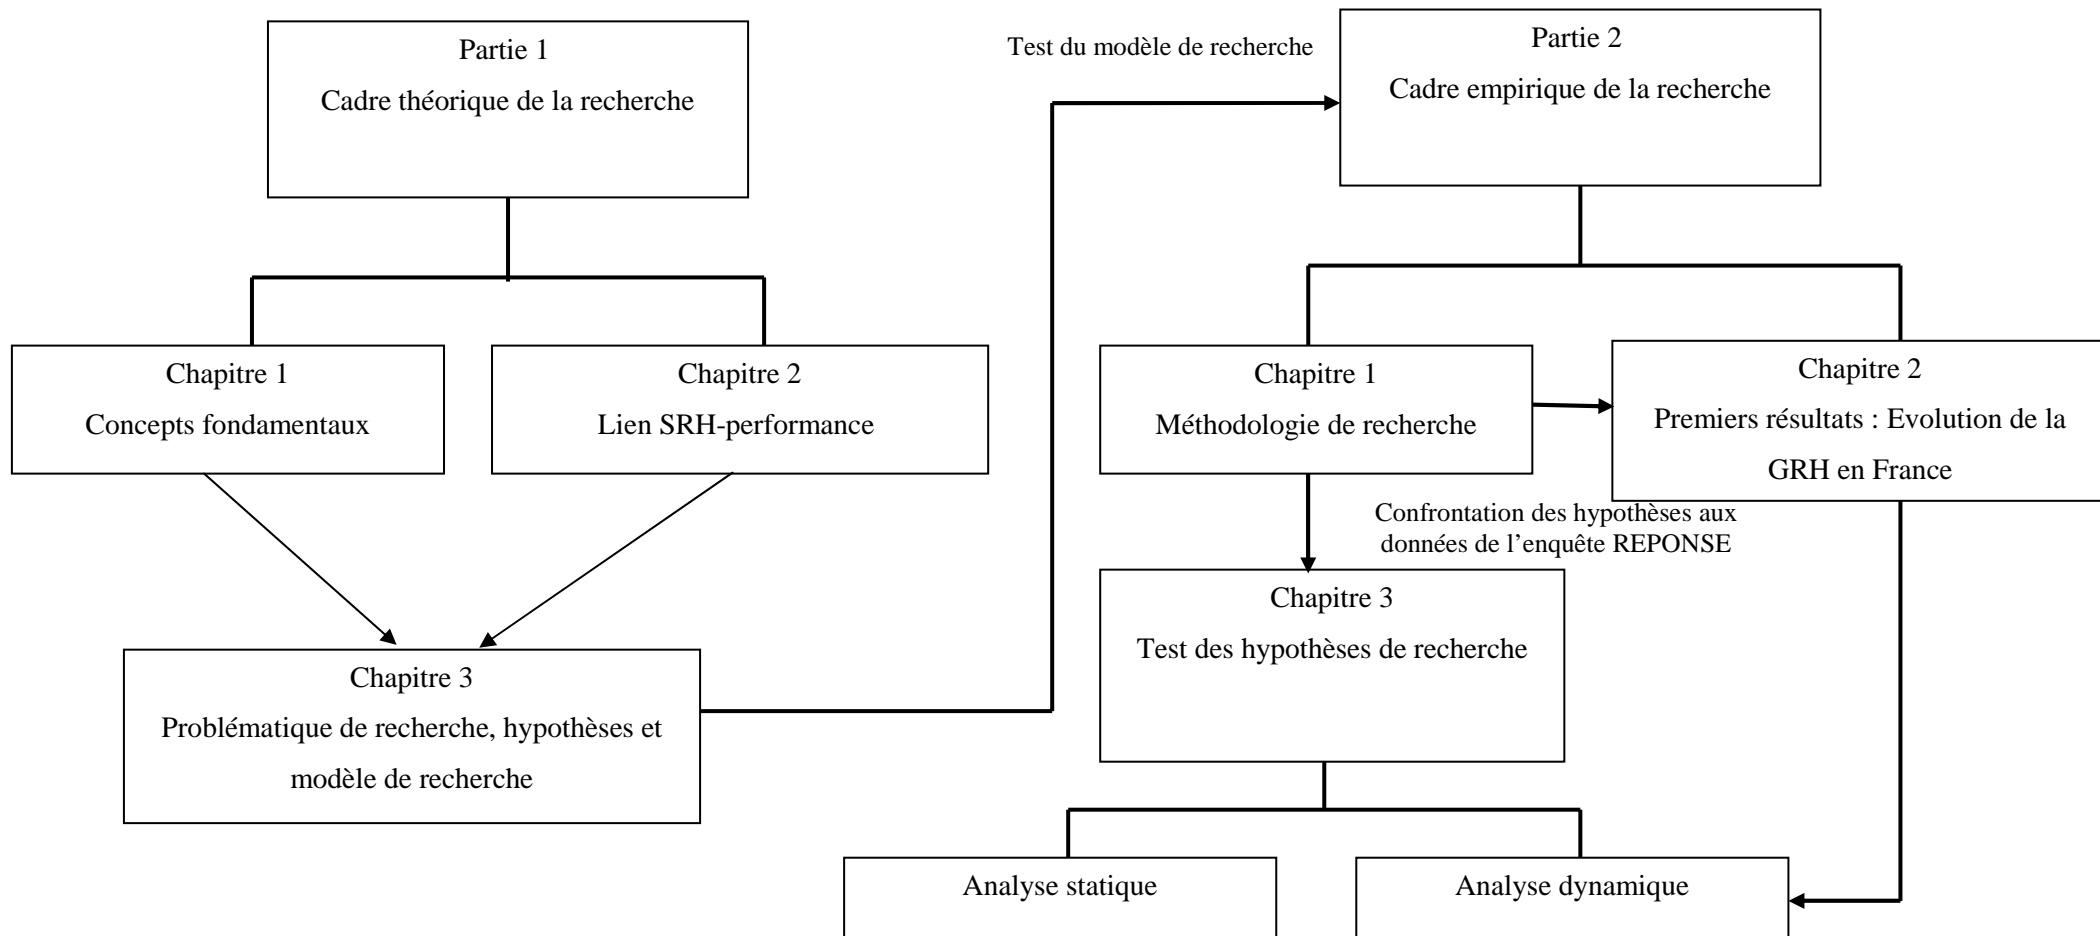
Partie 1
Cadre théorique de la recherche

Test du modèle de recherche

Partie 2
Cadre empirique de la recherche

Chapitre 1
Concepts fondamentaux

Chapitre 2
Lien SRH-performance

Chapitre 1
Méthodologie de recherche

Chapitre 2
Premiers résultats : Evolution de la GRH en France

Confrontation des hypothèses aux données de l'enquête REPONSE

Chapitre 3
Problématique de recherche, hypothèses et modèle de recherche

Chapitre 3
Test des hypothèses de recherche

Analyse statique

Analyse dynamique